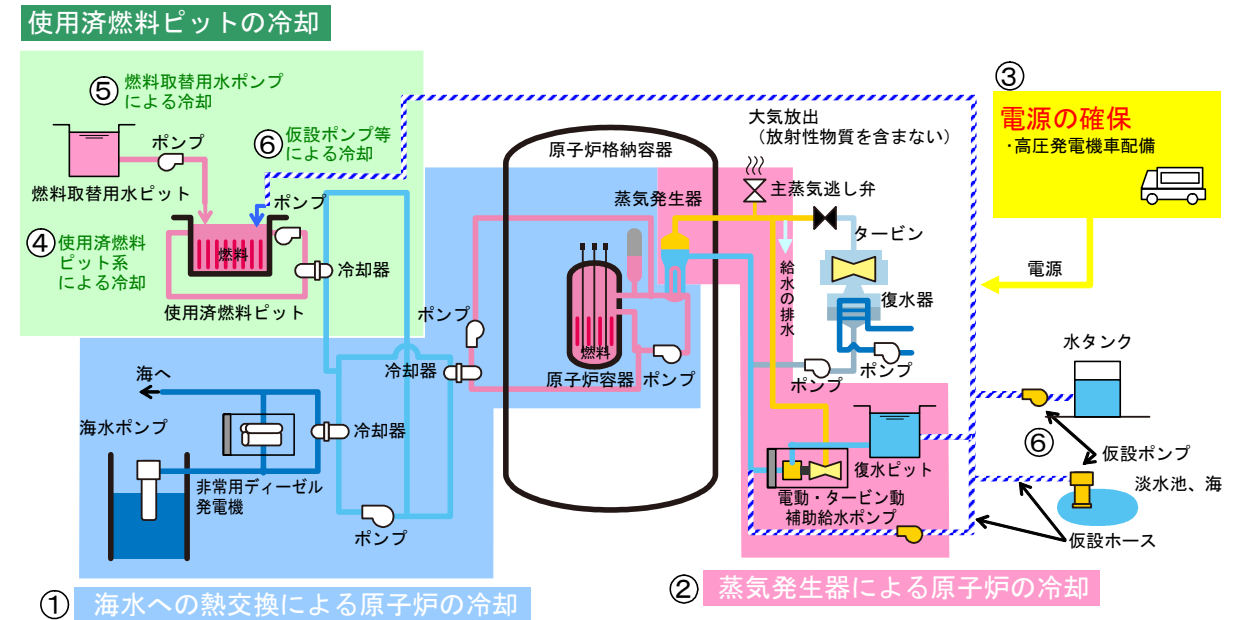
使用済燃料ピットの冷却

⑤ 燃料取替用水ポンプによる冷却

ポンプ

燃料取替用水ピット

⑥ 仮設ポンプ等による冷却

ポンプ

④ 使用済燃料ピット系による冷却

燃料

冷却器

使用済燃料ピット

原子炉格納容器

蒸気発生器

大気放出
（放射性物質を含まない）

主蒸気逃し弁

タービン

給水の排水

復水器

③

電源の確保
・高圧発電機車配備

電源

ポンプ

燃料

原子炉容器

ポンプ

冷却器

ポンプ

ポンプ

水タンク

海へ

海水ポンプ

冷却器

非常用ディーゼル発電機

ポンプ

復水ピット

⑥

仮設ポンプ

電動・タービン動補助給水ポンプ

淡水池、海

仮設ホース

① 海水への熱交換による原子炉の冷却

② 蒸気発生器による原子炉の冷却